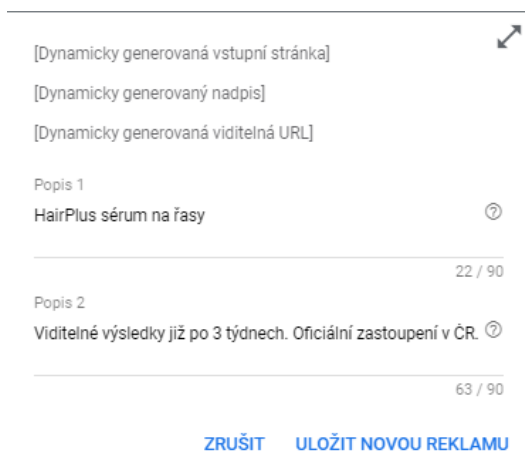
[Dynamicky generovaná vstupní stránka]

[Dynamicky generovaný nadpis]

[Dynamicky generovaná viditelná URL]

Popis 1

HairPlus sérum na řasy

22 / 90

Popis 2

Viditelné výsledky již po 3 týdnech. Oficiální zastoupení v ČR.

63 / 90

ZRUŠIT ULOŽIT NOVOU REKLAMU